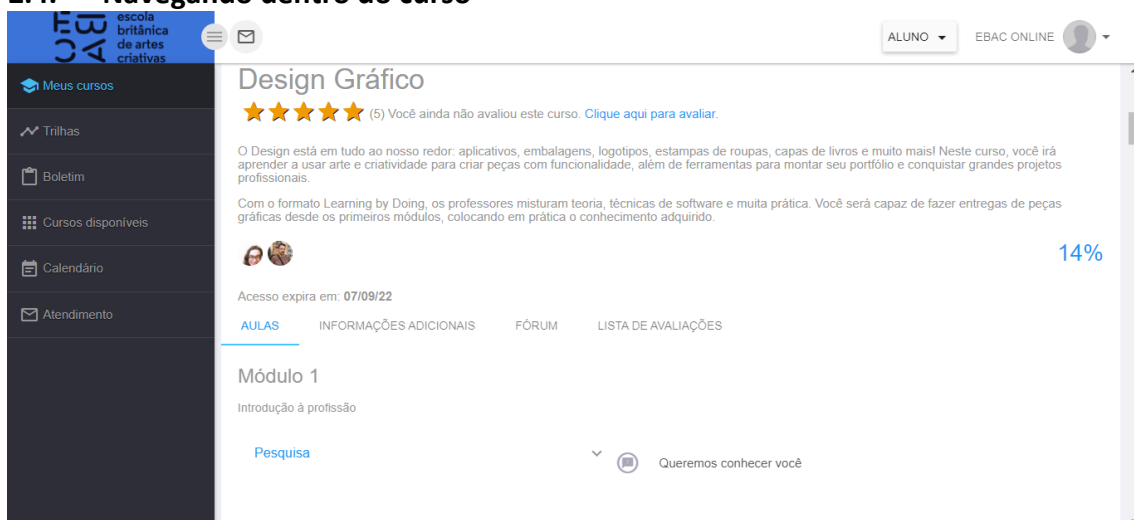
Navegando dentro do curso

escola britânica de artes criativas

ALUNO ▾ EBAC ONLINE

Meus cursos
Trilhas
Boletim
Cursos disponíveis
Calendário
Atendimento

Design Gráfico
(5) Você ainda não avaliou este curso. Clique aqui para avaliar.

O Design está em tudo ao nosso redor: aplicativos, embalagens, logotipos, estampas de roupas, capas de livros e muito mais! Neste curso, você irá aprender a usar arte e criatividade para criar peças com funcionalidade, além de ferramentas para montar seu portfólio e conquistar grandes projetos profissionais.

Com o formato Learning by Doing, os professores misturam teoria, técnicas de software e muita prática. Você será capaz de fazer entregas de peças gráficas desde os primeiros módulos, colocando em prática o conhecimento adquirido.

14%

Acesso expira em: 07/09/22

AULAS INFORMAÇÕES ADICIONAIS FÓRUM LISTA DE AVALIAÇÕES

Módulo 1
Introdução à profissão

Pesquisa

Queremos conhecer você